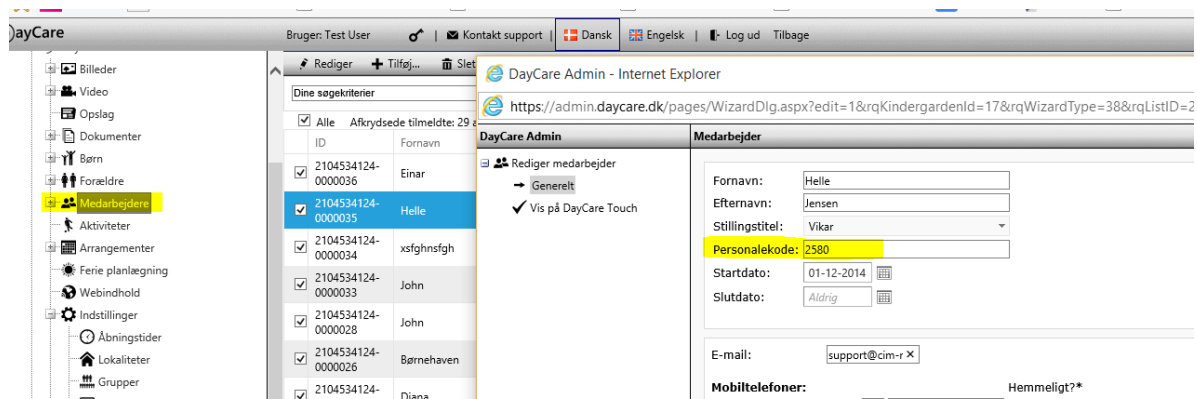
ayCare

Bruger: Test User | Kontakt support | Dansk | Engelsk | Log ud Tilbage

Billeder
Video
Opslag
Dokumenter
Børn
Forældre
Medarbejdere
Aktiviteter
Arrangementer
Ferie planlægning
Webindhold
Indstillinger
Åbningstider
Lokaliteter
Grupper

Rediger | Tilføj... | Slet

Dine søgekriterier

Alle Afkrydsede tilmeldte: 29 a

| | ID | Fornavn |
|---|---|---|
| ☑ | 2104534124-0000036 | Einar |
| ☑ | 2104534124-0000035 | Helle |
| ☑ | 2104534124-0000034 | xsfghnsfgh |
| ☑ | 2104534124-0000033 | John |
| ☑ | 2104534124-0000028 | John |
| ☑ | 2104534124-0000026 | Børnehaven |
| ☑ | 2104534124- | Diana |

DayCare Admin - Internet Explorer

https://admin.daycare.dk/pages/WizardDlg.aspx?edit=1&rqKindergardenId=17&rqWizardType=38&rqListID=2

DayCare Admin

Rediger medarbejder
Generelt
Vis på DayCare Touch

Medarbejder

Fornavn: Helle
Efternavn: Jensen
Stillingstitel: Vikar
Personalekode: 2580
Startdato: 01-12-2014
Slutdato: Aldrig

E-mail: support@cim-r ×

Mobiltelefoner: Hemmeligt?*